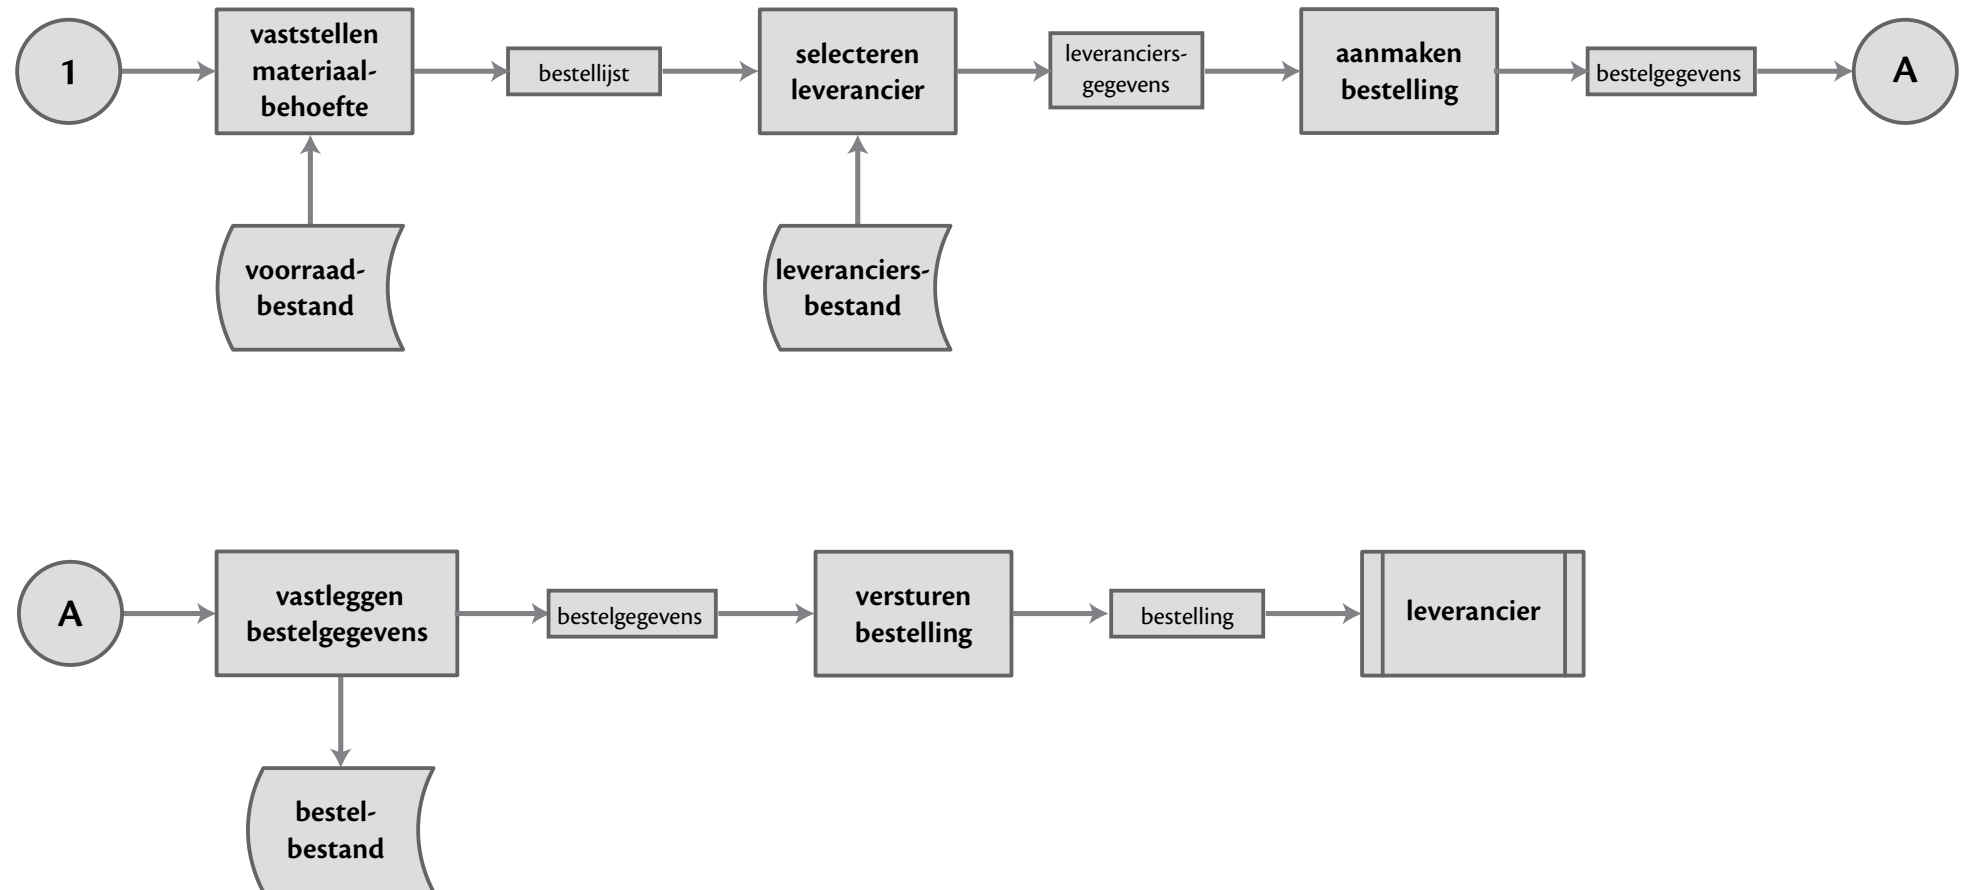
1

vaststellen materiaalbehoefte

bestellijst

selecteren leverancier

leveranciersgegevens

aanmaken bestelling

bestelgegevens

A

voorraadbestand

leveranciersbestand

A

vastleggen bestelgegevens

bestelgegevens

versturen bestelling

bestelling

leverancier

bestelbestand